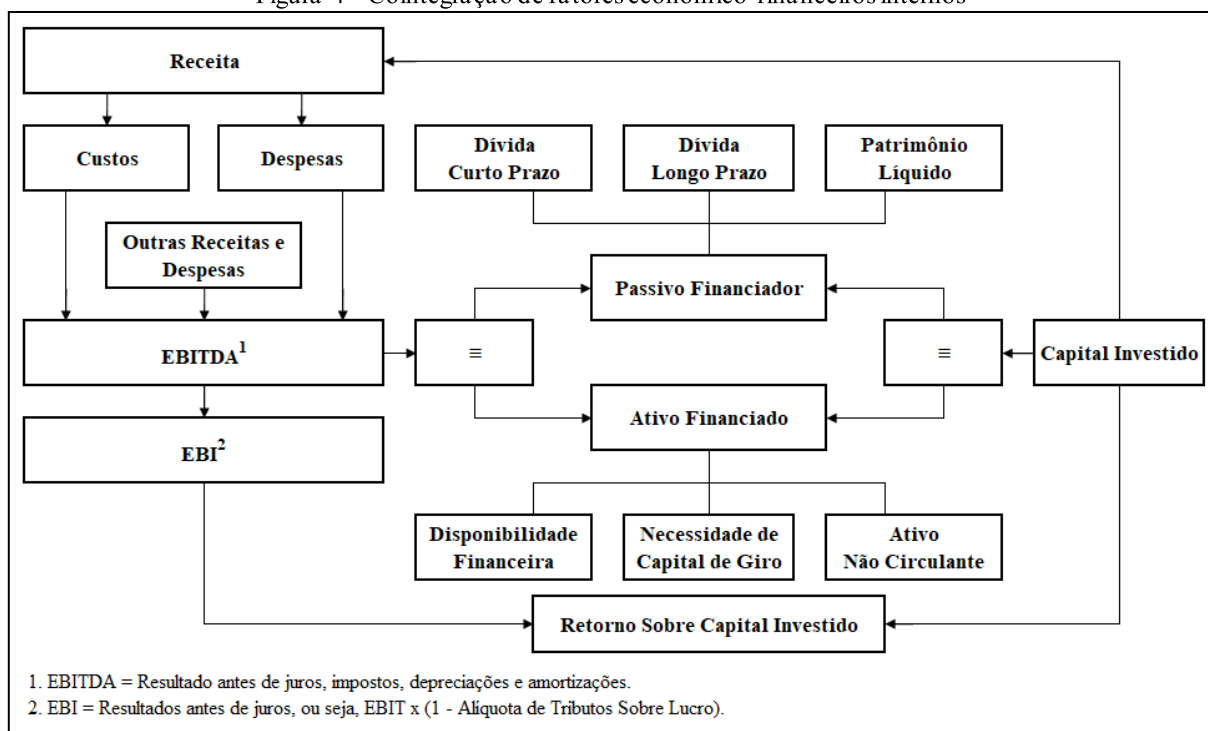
Figura 4 - Cointegração de fatores econômico-financeiros internos

Receita

Custos

Despesas

Dívida Curto Prazo

Dívida Longo Prazo

Patrimônio Líquido

Outras Receitas e Despesas

Passivo Financiador

EBITDA$^1$

≡

≡

Capital Investido

Ativo Financiado

EBI$^2$

Disponibilidade Financeira

Necessidade de Capital de Giro

Ativo Não Circulante

Retorno Sobre Capital Investido

1. EBITDA = Resultado antes de juros, impostos, depreciações e amortizações.
2. EBI = Resultados antes de juros, ou seja, EBIT x (1 - Alíquota de Tributos Sobre Lucro).